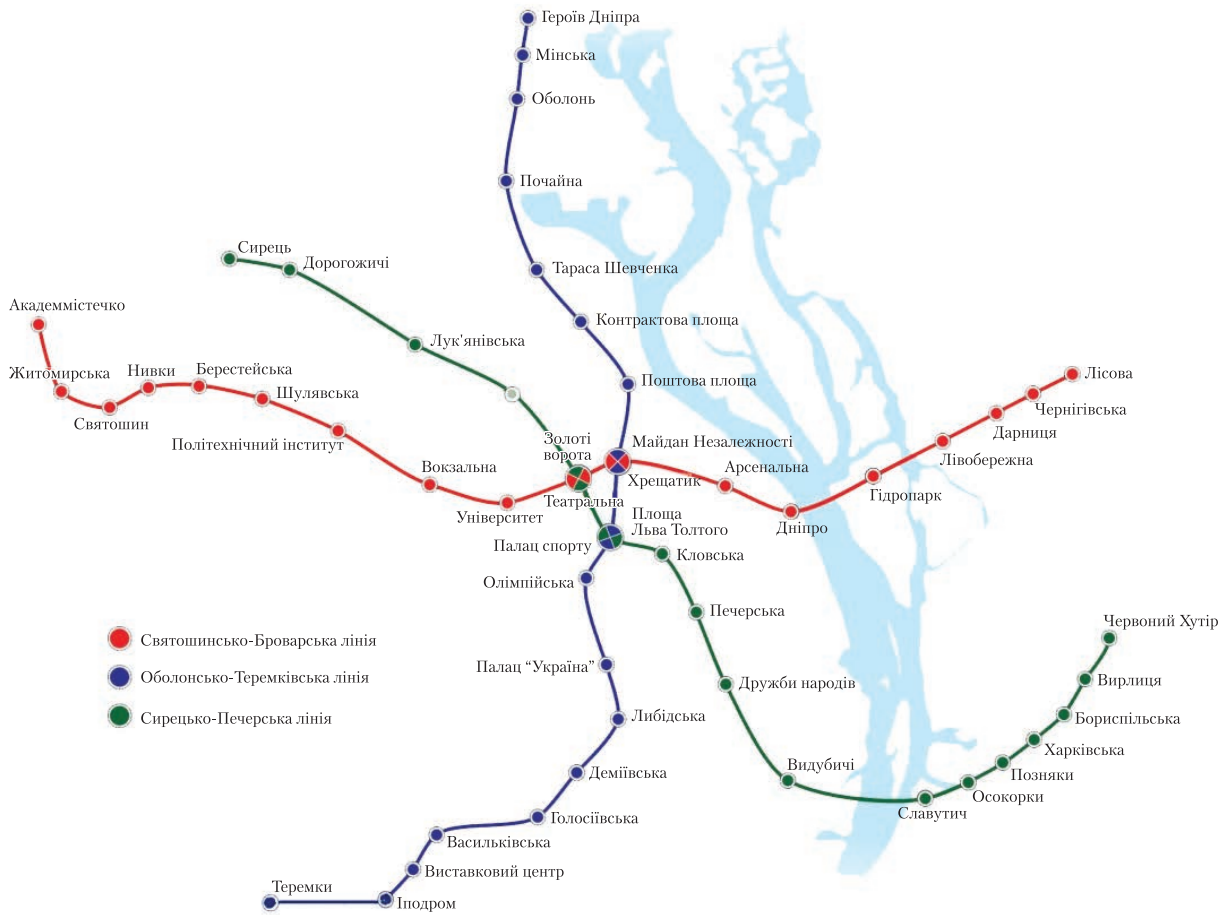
Героїв Дніпра
Мінська
Оболонь
Почайна
Тараса Шевченка
Контрактова площа
Поштова площа
Сирець
Дорогожичі
Лук'янівська
Академмістечко
Житомирська
Святошин
Нивки
Берестейська
Шулявська
Політехнічний інститут
Вокзальна
Університет
Золоті ворота
Театральна
Майдан Незалежності
Хрещатик
Арсенальна
Дніпро
Гідропарк
Лівобережна
Дарниця
Чернігівська
Лісова
Площа Льва Толтого
Палац спорту
Кловська
Олімпійська
Печерська
Палац "Україна"
Дружби народів
Либідська
Деміївська
Видубичі
Голосіївська
Васильківська
Виставковий центр
Теремки
Іподром
Славутич
Осокорки
Позняки
Харківська
Бориспільська
Вирлиця
Червоний Хутір
Святошинсько-Броварська лінія
Оболонсько-Теремківська лінія
Сирецько-Печерська лінія